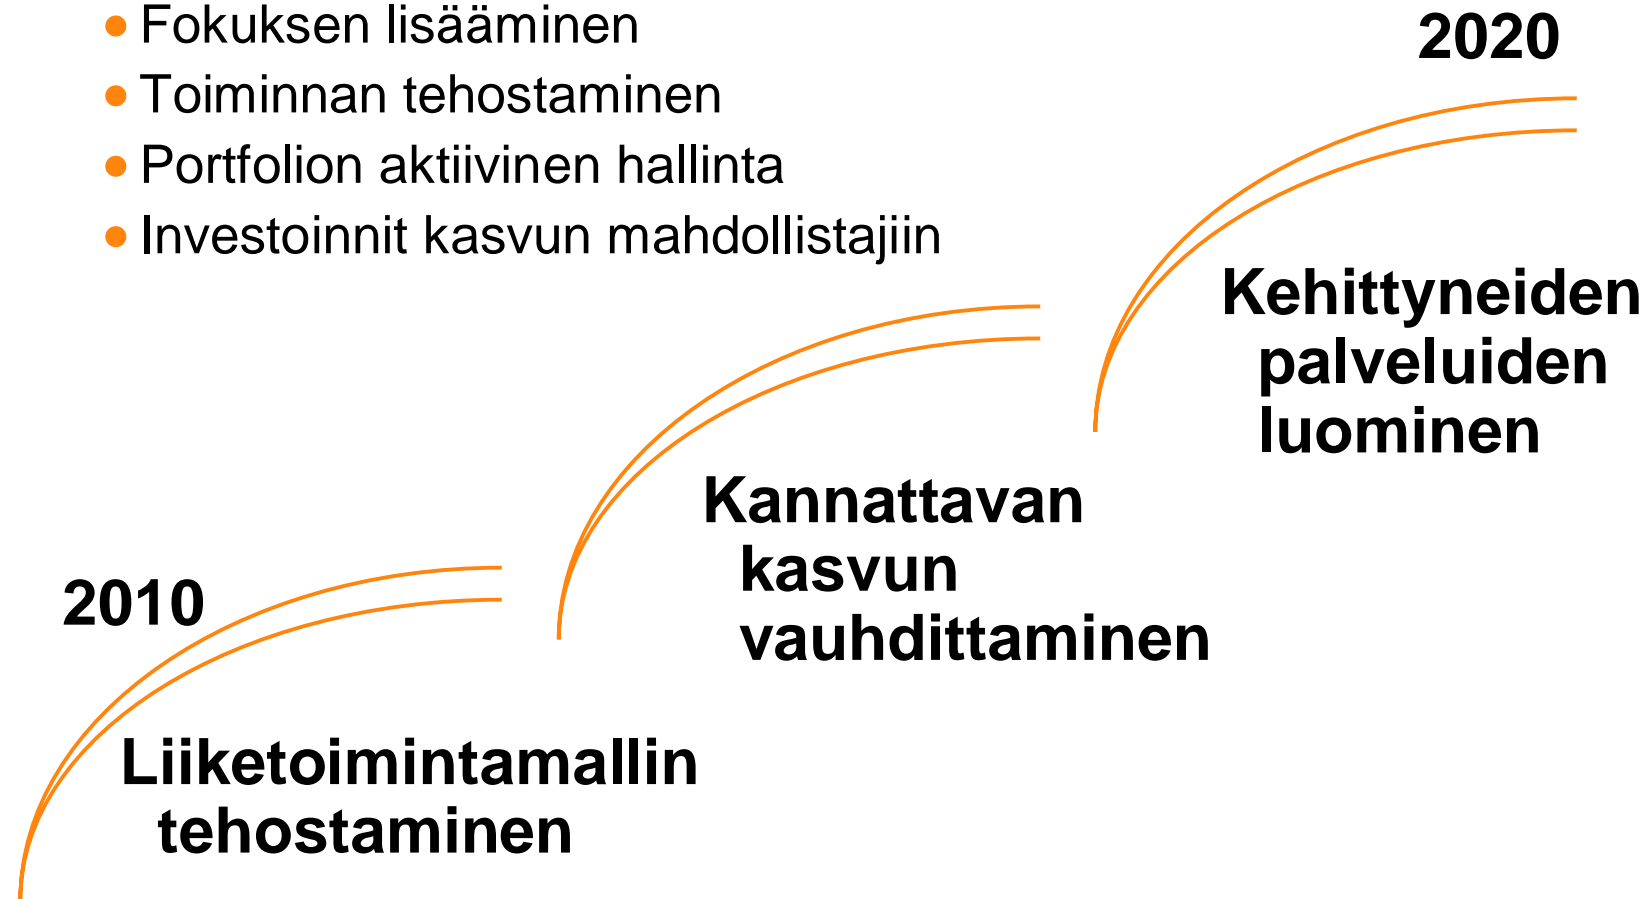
- Fokuksen lisääminen
- Toiminnan tehostaminen
- Portfolion aktiivinen hallinta
- Investoinnit kasvun mahdollistajiin

2020

Kehittyneiden palveluiden luominen

Kannattavan kasvun vauhdittaminen

2010

Liiketoimintamallin tehostaminen